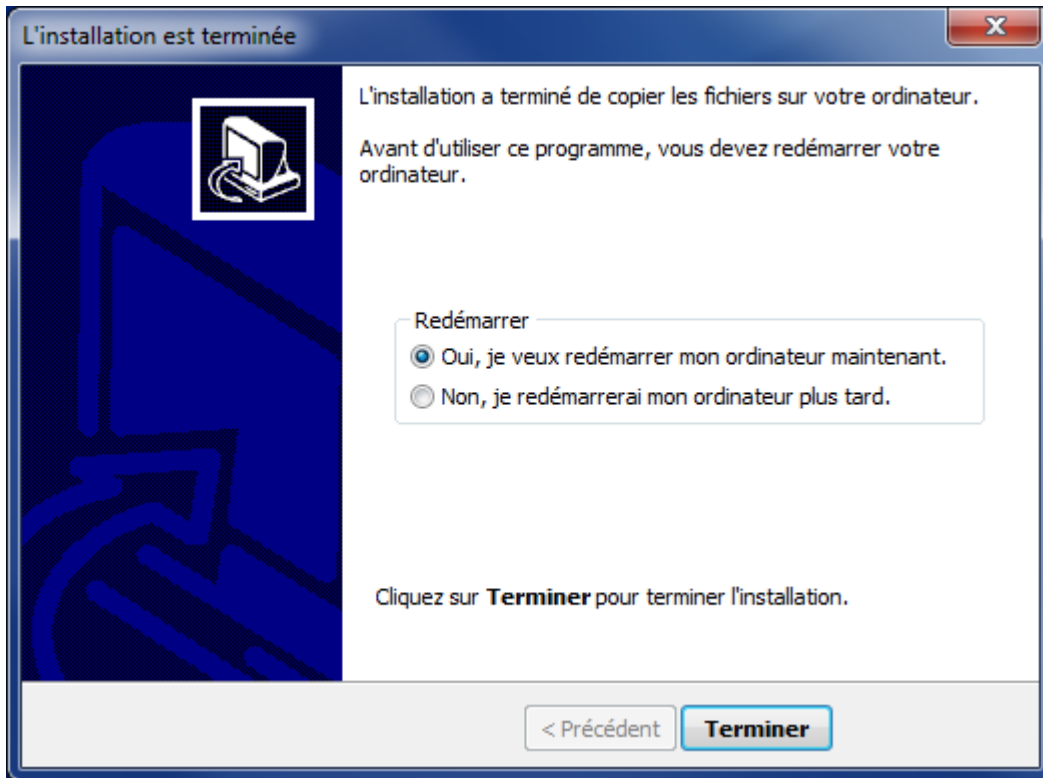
L'installation est terminée

L'installation a terminé de copier les fichiers sur votre ordinateur.

Avant d'utiliser ce programme, vous devez redémarrer votre ordinateur.

Redémarrer

Oui, je veux redémarrer mon ordinateur maintenant.

Non, je redémarrerai mon ordinateur plus tard.

Cliquez sur **Terminer** pour terminer l'installation.

< Précédent

Terminer